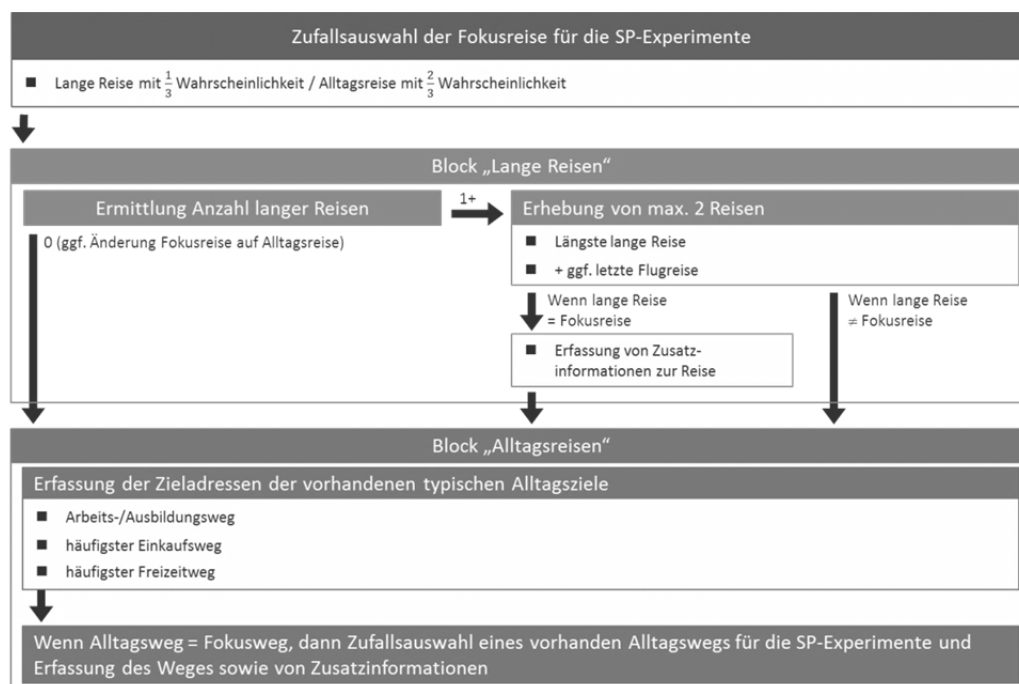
Zufallsauswahl der Fokusreise für die SP-Experimente

■ Lange Reise mit $\frac{1}{3}$ Wahrscheinlichkeit / Alltagsreise mit $\frac{2}{3}$ Wahrscheinlichkeit

Block „Lange Reisen“

Ermittlung Anzahl langer Reisen

1+

Erhebung von max. 2 Reisen

0 (ggf. Änderung Fokusreise auf Alltagsreise)

■ Längste lange Reise

■ + ggf. letzte Flugreise

Wenn lange Reise = Fokusreise

Wenn lange Reise ≠ Fokusreise

■ Erfassung von Zusatzinformationen zur Reise

Block „Alltagsreisen“

Erfassung der Zieladressen der vorhandenen typischen Alltagsziele

■ Arbeits-/Ausbildungsweg

■ häufigster Einkaufsweg

■ häufigster Freizeitweg

Wenn Alltagsweg = Fokusweg, dann Zufallsauswahl eines vorhanden Alltagswegs für die SP-Experimente und Erfassung des Weges sowie von Zusatzinformationen